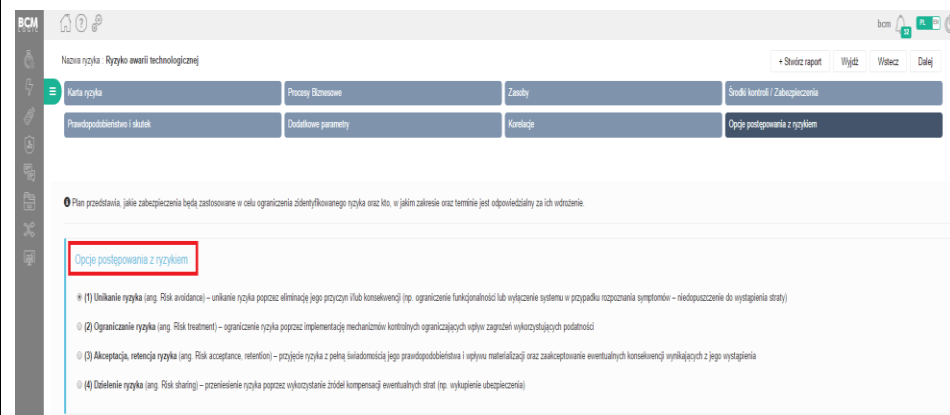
BCM

bcm 32 PL EN

Nazwa ryzyka : Ryzyko awarii technologicznej

+ Stwórz raport Wyjdź Wstecz Dalej

Karta ryzyka | Procesy Biznesowe | Zasoby | Środki kontroli / Zabezpieczenia
Prawdopodobieństwo i skutek | Dodatkowe parametry | Korelacje | Opcje postępowania z ryzykiem

Plan przedstawia, jakie zabezpieczenia będą zastosowane w celu ograniczenia zidentyfikowanego ryzyka oraz kto, w jakim zakresie oraz terminie jest odpowiedzialny za ich wdrożenie.

Opcje postępowania z ryzykiem

(1) Unikanie ryzyka (ang. Risk avoidance) – unikanie ryzyka poprzez eliminację jego przyczyn i/lub konsekwencji (np. ograniczenie funkcjonalności lub wyłączenie systemu w przypadku rozpoznania symptomów – niedopuszczenie do wystąpienia straty)

(2) Ograniczanie ryzyka (ang. Risk treatment) – ograniczenie ryzyka poprzez implementację mechanizmów kontrolnych ograniczających wpływ zagrożeń wykorzystujących podatności

(3) Akceptacja, retencja ryzyka (ang. Risk acceptance, retention) – przyjęcie ryzyka z pełną świadomością jego prawdopodobieństwa i wpływu materializacji oraz zaakceptowanie ewentualnych konsekwencji wynikających z jego wystąpienia

(4) Dzielenie ryzyka (ang. Risk sharing) – przeniesienie ryzyka poprzez wykorzystanie źródeł kompensacji ewentualnych strat (np. wykupienie ubezpieczenia)